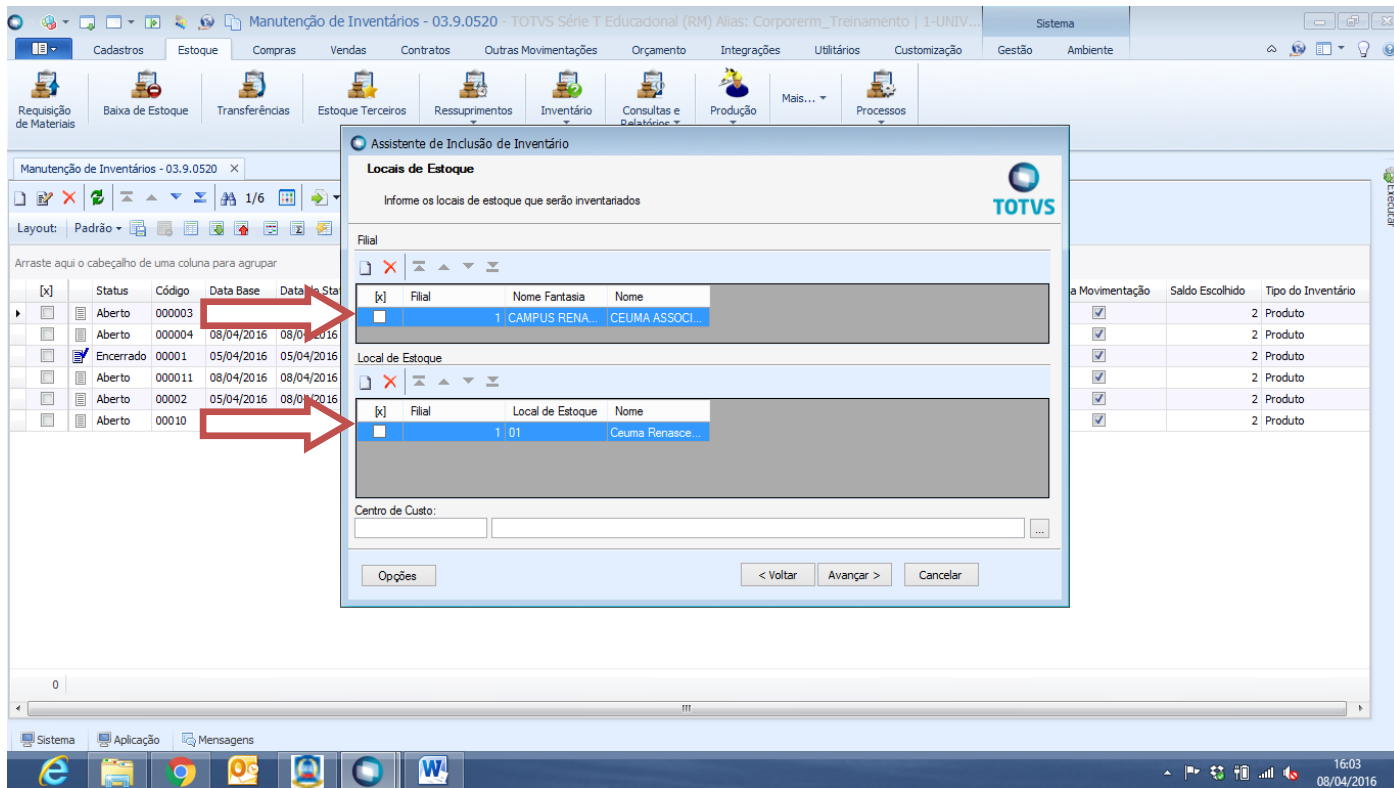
Manutenção de Inventários - 03.9.0520 - TOTVS Série T Educadonal (RM) Alias: Corporerm_Treinamento | 1-UNIV...

Sistema

Cadastros Estoque Compras Vendas Contratos Outras Movimentações Orçamento Integrações Utilitários Customização Gestão Ambiente

Requisição de Materiais | Baixa de Estoque | Transferências | Estoque Terceiros | Ressuprimentos | Inventário | Consultas e Relatórios | Produção | Mais... | Processos

Manutenção de Inventários - 03.9.0520 ×

1/6

Layout: Padrão

Arraste aqui o cabeçalho de uma coluna para agrupar

| [x] | | Status | Código | Data Base | Data do Sta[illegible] | a Movimentação | Saldo Escolhido | Tipo do Inventário |
|---|---|---|---|---|---|---|---|---|
| | | Aberto | 000003 | | | | 2 | Produto |
| | | Aberto | 000004 | 08/04/2016 | 08/0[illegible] | | 2 | Produto |
| | | Encerrado | 00001 | 05/04/2016 | 05/04/2016 | | 2 | Produto |
| | | Aberto | 000011 | 08/04/2016 | 08/04/2016 | | 2 | Produto |
| | | Aberto | 00002 | 05/04/2016 | 08/0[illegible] | | 2 | Produto |
| | | Aberto | 00010 | 08/04/2016 | 08/0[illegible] | | 2 | Produto |

0

Assistente de Inclusão de Inventário

Locais de Estoque

Informe os locais de estoque que serão inventariados

TOTVS

Filial

| [x] | Filial | Nome Fantasia | Nome |
|---|---|---|---|
| | 1 | CAMPUS RENA... | CEUMA ASSOCI... |

Local de Estoque

| [x] | Filial | Local de Estoque | Nome |
|---|---|---|---|
| | 1 | 01 | Ceuma Renasce... |

Centro de Custo:

Opções | < Voltar | Avançar > | Cancelar

Executar

Sistema | Aplicação | Mensagens

16:03
08/04/2016